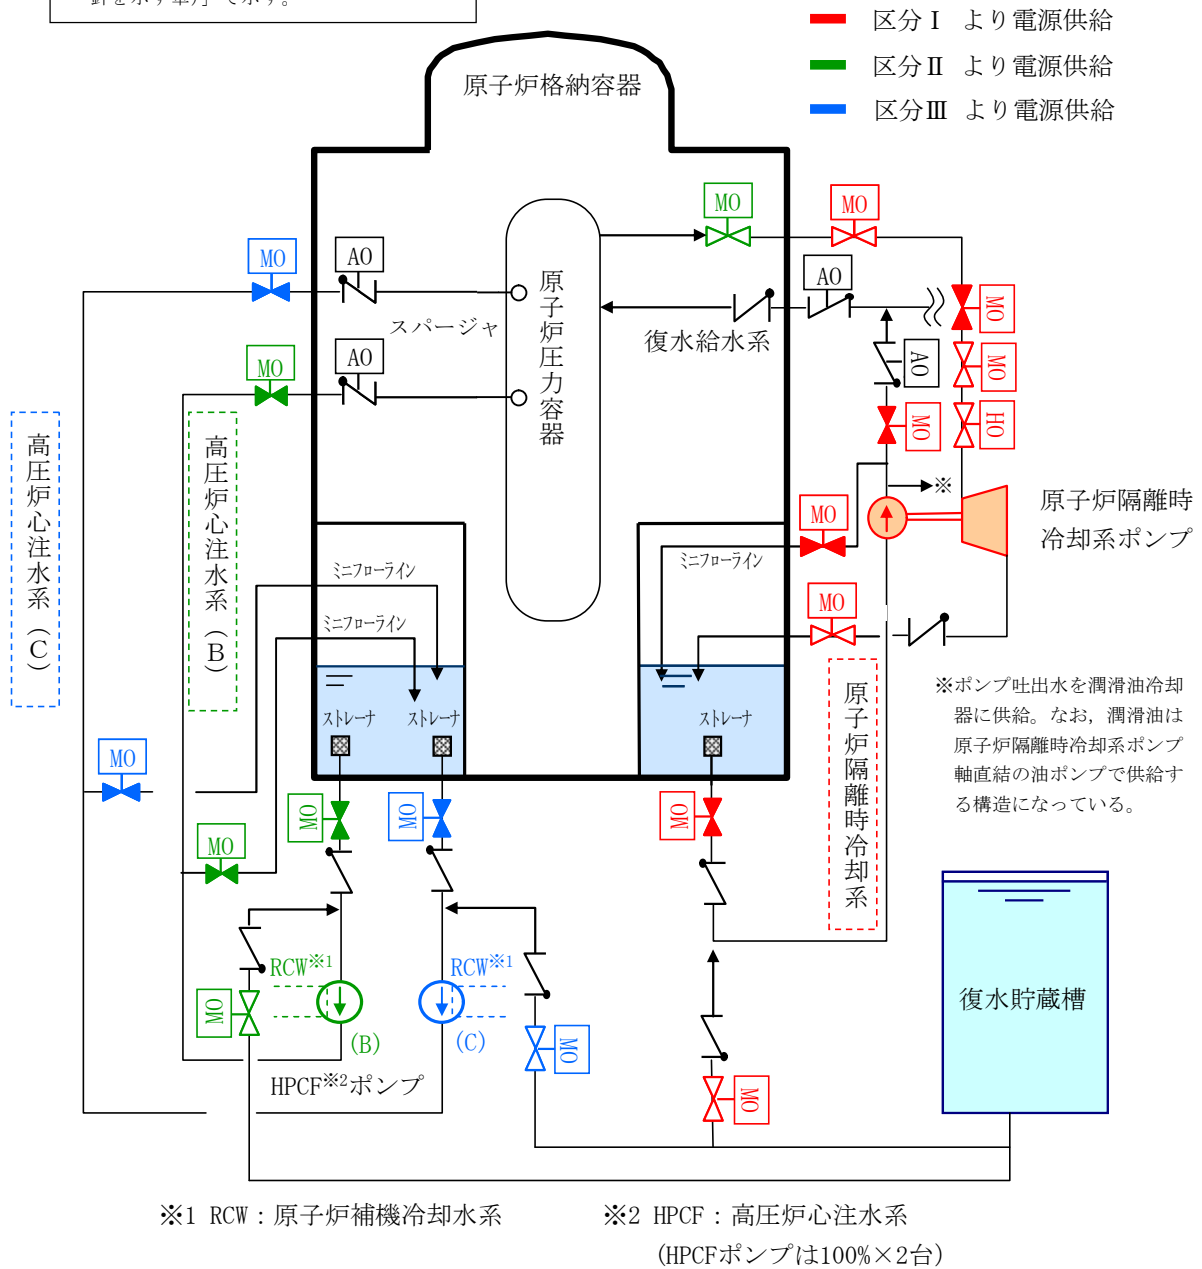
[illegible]を示す単カ」で示す。

区分Ⅰ より電源供給
区分Ⅱ より電源供給
区分Ⅲ より電源供給

原子炉格納容器

MO
MO
MO
AO
AO
原子炉圧力容器
スパージャ
復水給水系
MO
AO
MO
MO
MO
MO
HO
AO
MO
※
原子炉隔離時冷却系ポンプ

高圧炉心注水系（C）
高圧炉心注水系（B）

ミニフローライン
ミニフローライン
ミニフローライン
MO
MO

ストレーナ
ストレーナ
ストレーナ

原子炉隔離時冷却系

※ポンプ吐出水を潤滑油冷却器に供給。なお，潤滑油は原子炉隔離時冷却系ポンプ軸直結の油ポンプで供給する構造になっている。

MO
MO
MO
MO
MO
RCW※1
RCW※1
MO
MO
(B)
(C)
MO
HPCF※2ポンプ
復水貯蔵槽

※1 RCW：原子炉補機冷却水系
※2 HPCF：高圧炉心注水系
(HPCFポンプは100%×2台)